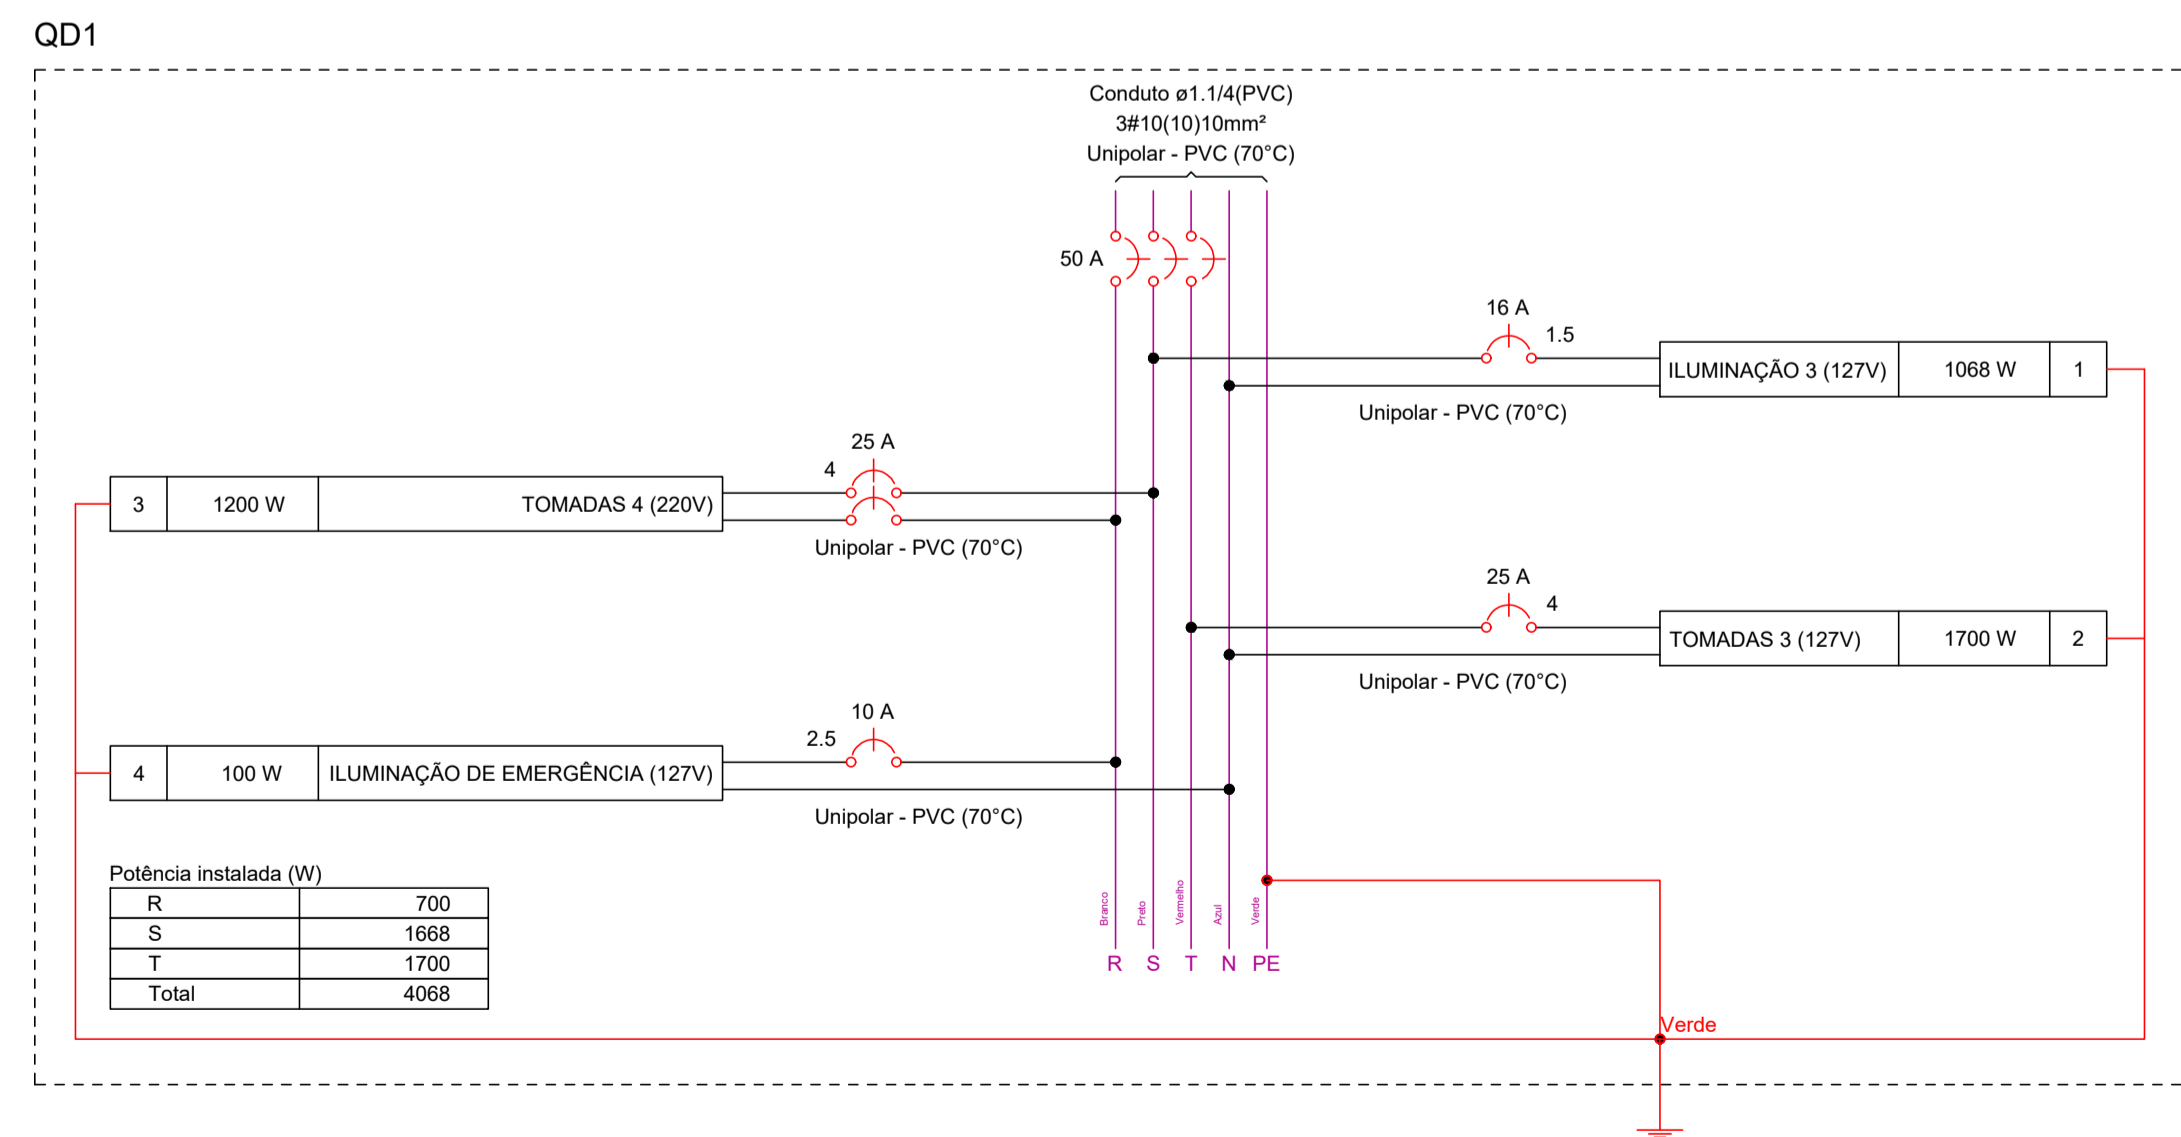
QD1

Conduto ø1.1/4(PVC)
3#10(10)10mm²
Unipolar - PVC (70°C)

50 A

16 A
1.5

| ILUMINAÇÃO 3 (127V) | 1068 W | 1 |
|---|---|---|

Unipolar - PVC (70°C)

25 A
4

| 3 | 1200 W | TOMADAS 4 (220V) |
|---|---|---|

Unipolar - PVC (70°C)

25 A
4

| TOMADAS 3 (127V) | 1700 W | 2 |
|---|---|---|

Unipolar - PVC (70°C)

10 A
2.5

| 4 | 100 W | ILUMINAÇÃO DE EMERGÊNCIA (127V) |
|---|---|---|

Unipolar - PVC (70°C)

Potência instalada (W)

| R | 700 |
|---|---|
| S | 1668 |
| T | 1700 |
| Total | 4068 |

Branco Preto Vermelho Azul Verde

R S T N PE

Verde